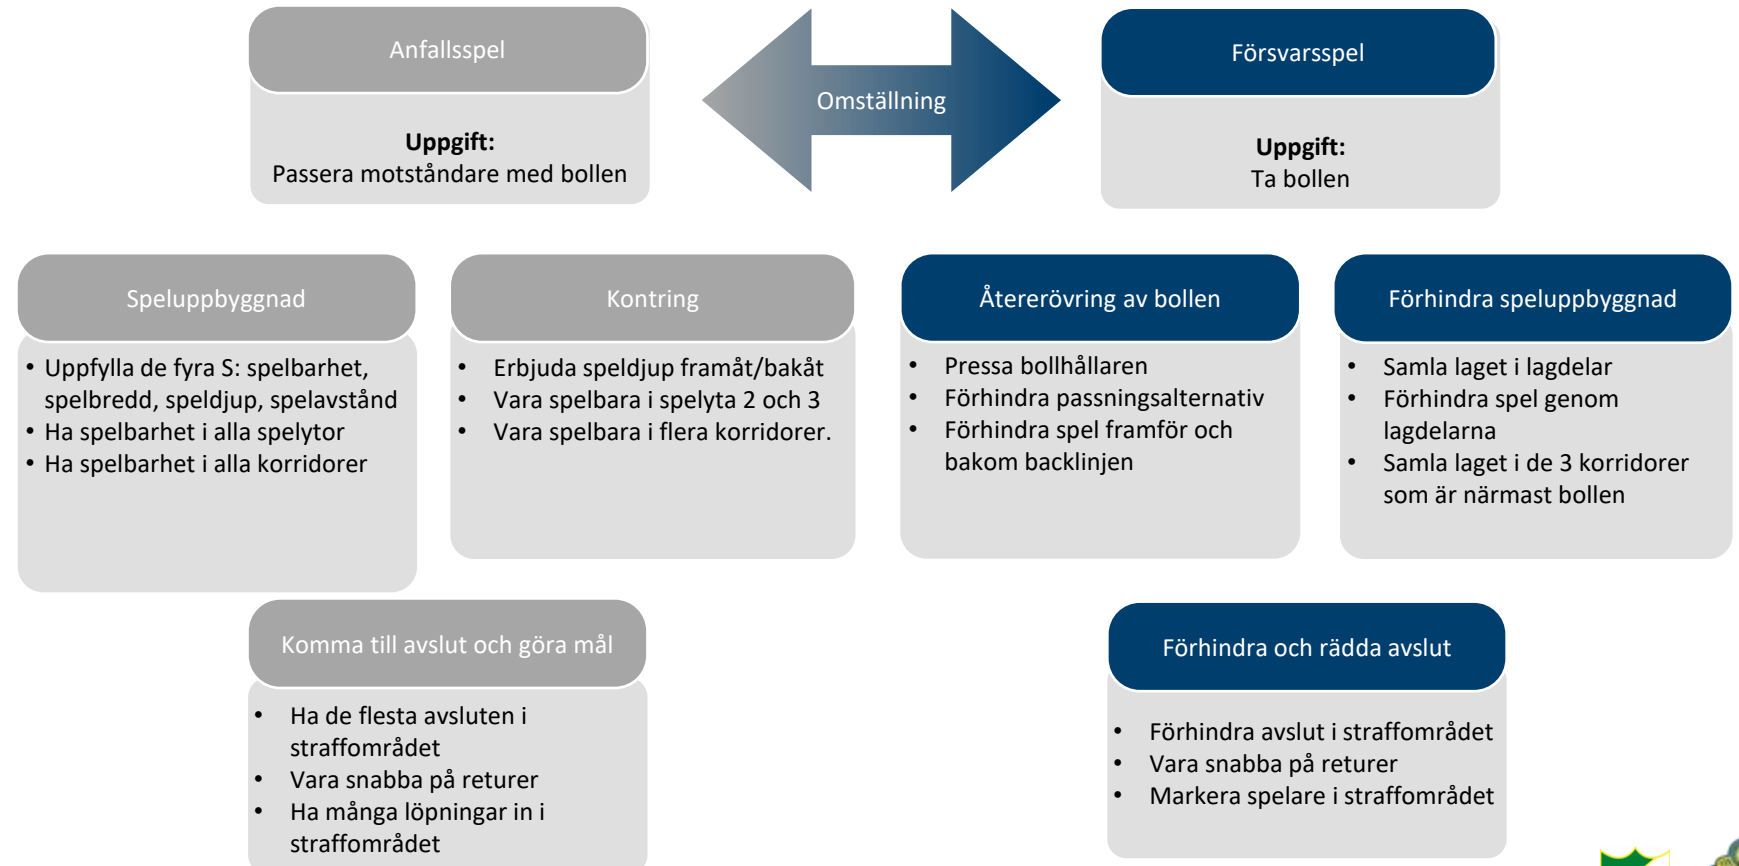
Anfallsspel

**Uppgift:**
Passera motståndare med bollen

Omställning

Försvarsspel

**Uppgift:**
Ta bollen

Speluppbyggnad

- Uppfylla de fyra S: spelbarhet, spelbredd, speldjup, spelavstånd
- Ha spelbarhet i alla spelytor
- Ha spelbarhet i alla korridorer

Kontring

- Erbjuda speldjup framåt/bakåt
- Vara spelbara i spelyta 2 och 3
- Vara spelbara i flera korridorer.

Återerövring av bollen

- Pressa bollhållaren
- Förhindra passningsalternativ
- Förhindra spel framför och bakom backlinjen

Förhindra speluppbyggnad

- Samla laget i lagdelar
- Förhindra spel genom lagdelarna
- Samla laget i de 3 korridorer som är närmast bollen

Komma till avslut och göra mål

- Ha de flesta avsluten i straffområdet
- Vara snabba på returer
- Ha många löpningar in i straffområdet

Förhindra och rädda avslut

- Förhindra avslut i straffområdet
- Vara snabba på returer
- Markera spelare i straffområdet